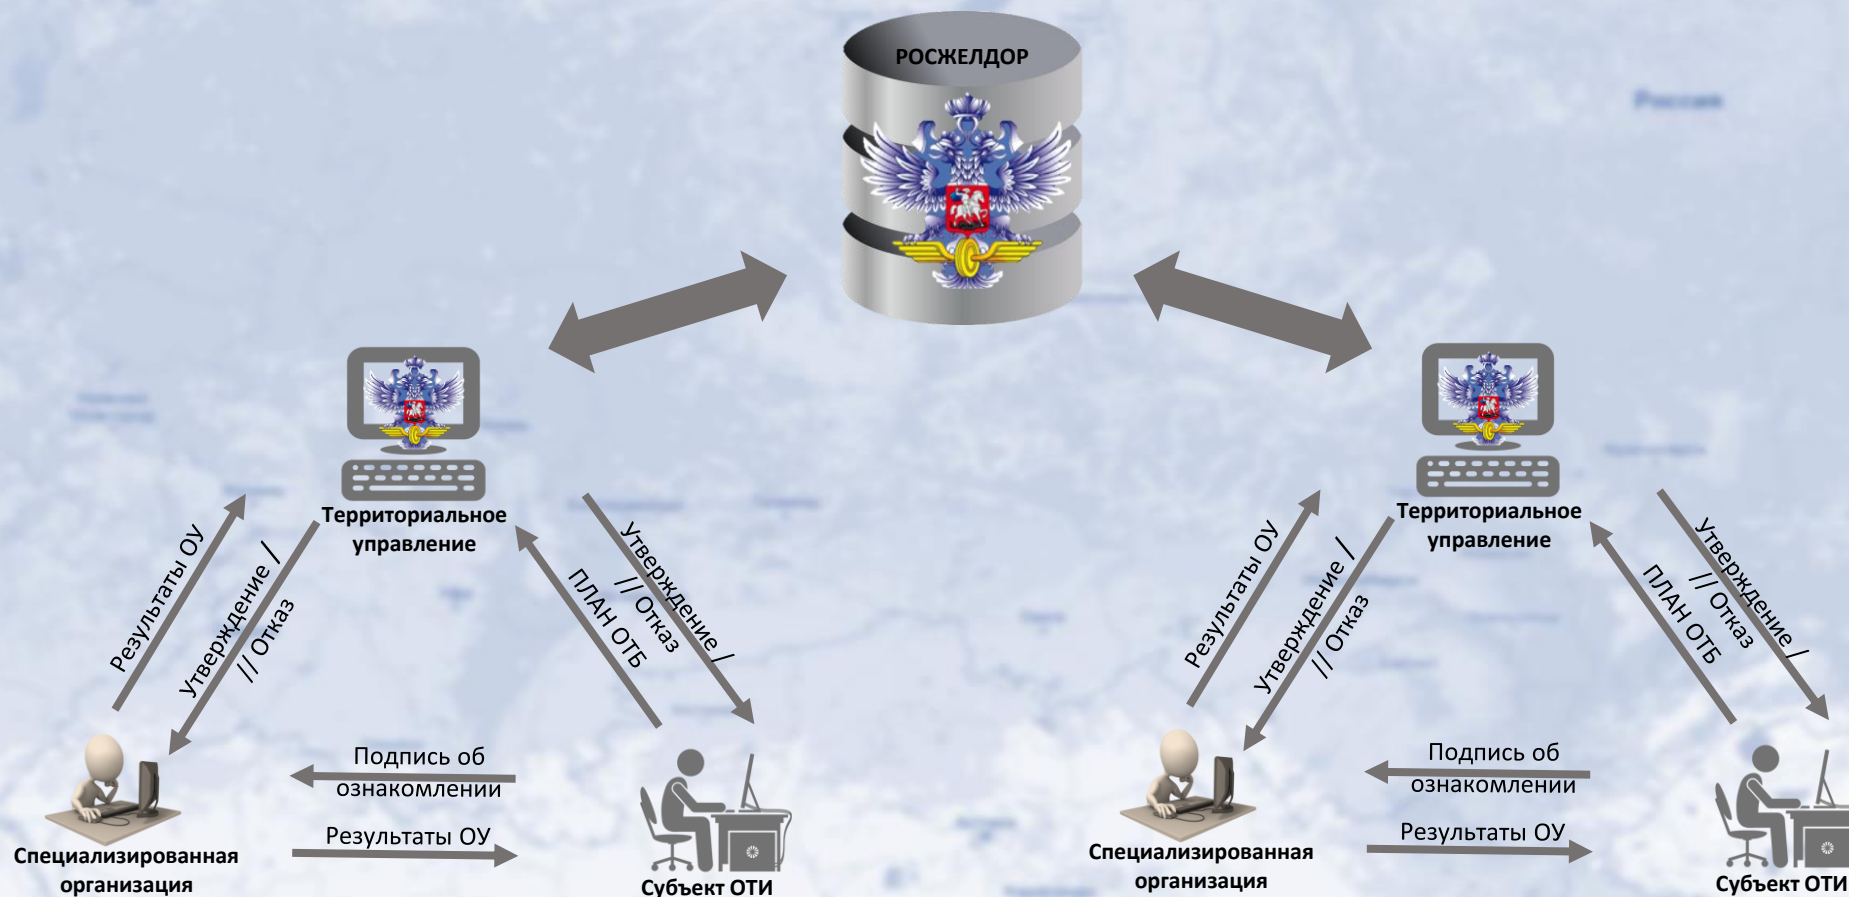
РОСЖЕЛДОР

Территориальное управление

Результаты ОУ

Утверждение / // Отказ

ПЛАН ОТБ

Утверждение / // Отказ

Подпись об ознакомлении

Результаты ОУ

Специализированная организация

Субъект ОТИ

Территориальное управление

Результаты ОУ

Утверждение / // Отказ

ПЛАН ОТБ

Утверждение / // Отказ

Подпись об ознакомлении

Результаты ОУ

Специализированная организация

Субъект ОТИ